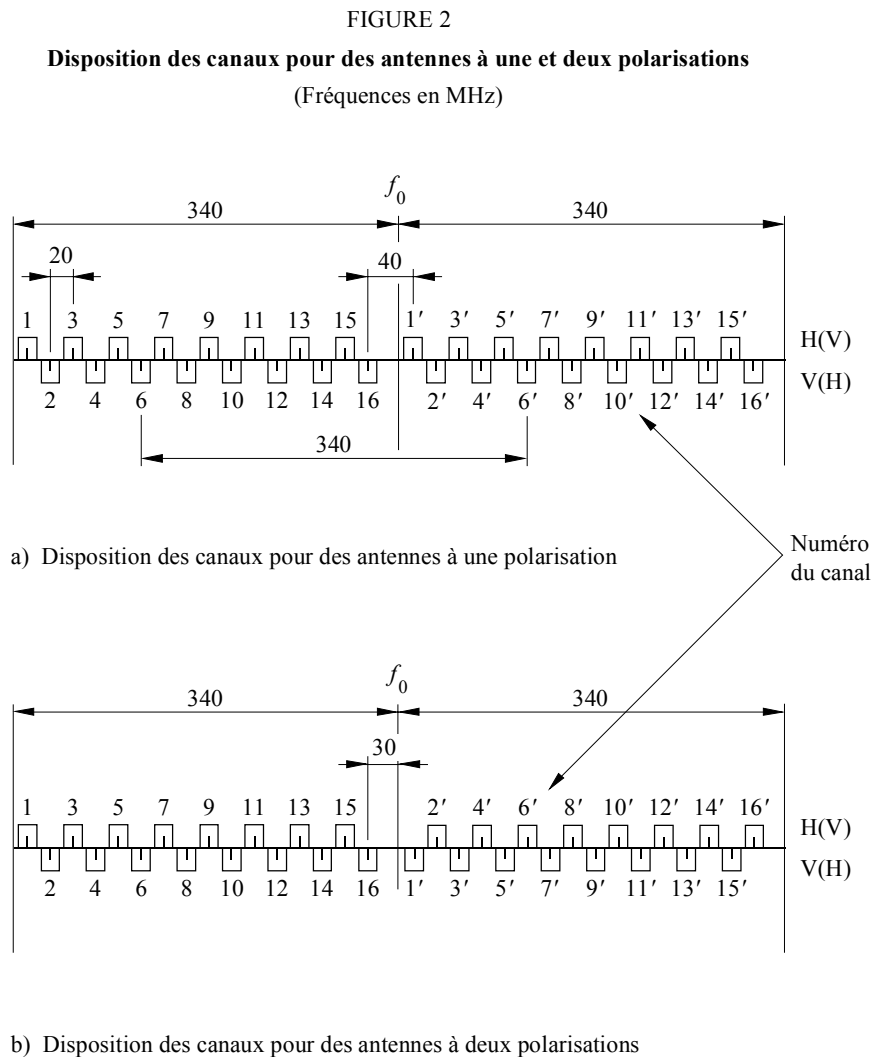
FIGURE 2

**Disposition des canaux pour des antennes à une et deux polarisations**

(Fréquences en MHz)

$f_0$

340

340

20

40

1 3 5 7 9 11 13 15 1′ 3′ 5′ 7′ 9′ 11′ 13′ 15′

H(V)

2 4 6 8 10 12 14 16 2′ 4′ 6′ 8′ 10′ 12′ 14′ 16′

V(H)

340

a) Disposition des canaux pour des antennes à une polarisation

Numéro du canal

$f_0$

340

340

30

1 3 5 7 9 11 13 15 2′ 4′ 6′ 8′ 10′ 12′ 14′ 16′

H(V)

2 4 6 8 10 12 14 16 1′ 3′ 5′ 7′ 9′ 11′ 13′ 15′

V(H)

b) Disposition des canaux pour des antennes à deux polarisations